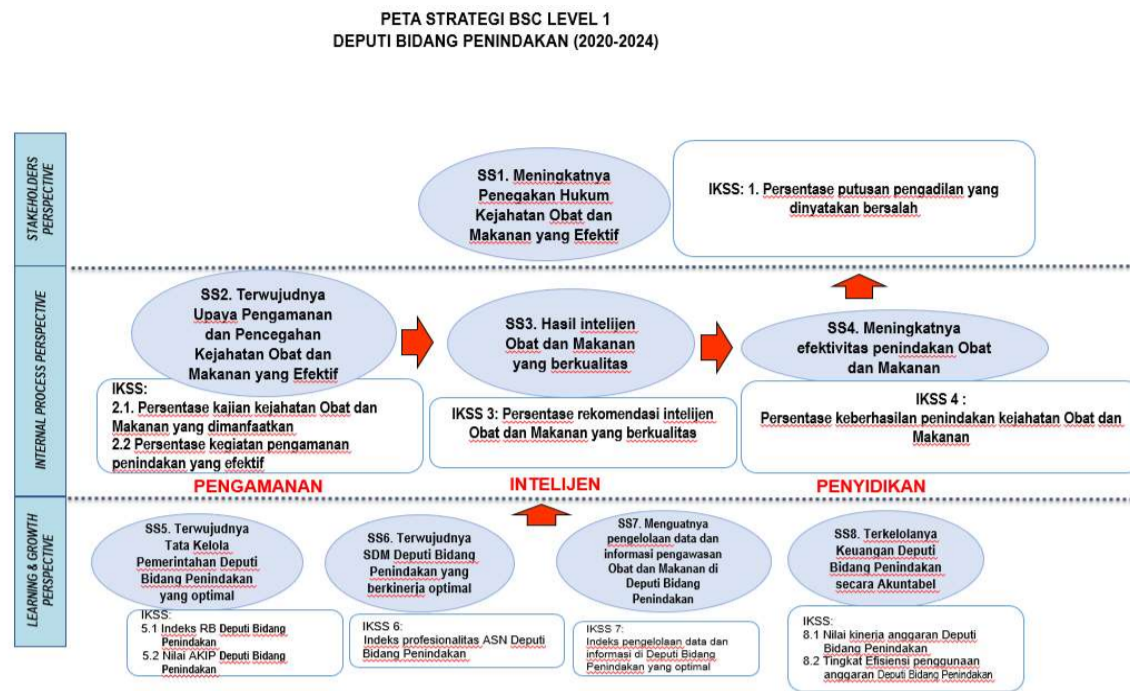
PETA STRATEGI BSC LEVEL 1
DEPUTI BIDANG PENINDAKAN (2020-2024)

STAKEHOLDERS PERSPECTIVE

SS1. Meningkatnya Penegakan Hukum Kejahatan Obat dan Makanan yang Efektif

IKSS: 1. Persentase putusan pengadilan yang dinyatakan bersalah

INTERNAL PROCESS PERSPECTIVE

SS2. Terwujudnya Upaya Pengamanan dan Pencegahan Kejahatan Obat dan Makanan yang Efektif

IKSS:
2.1. Persentase kajian kejahatan Obat dan Makanan yang dimanfaatkan
2.2 Persentase kegiatan pengamanan penindakan yang efektif

PENGAMANAN

SS3. Hasil intelijen Obat dan Makanan yang berkualitas

IKSS 3: Persentase rekomendasi intelijen Obat dan Makanan yang berkualitas

INTELIJEN

SS4. Meningkatnya efektivitas penindakan Obat dan Makanan

IKSS 4 :
Persentase keberhasilan penindakan kejahatan Obat dan Makanan

PENYIDIKAN

LEARNING & GROWTH PERSPECTIVE

SS5. Terwujudnya Tata Kelola Pemerintahan Deputi Bidang Penindakan yang optimal

IKSS:
5.1 Indeks RB Deputi Bidang Penindakan
5.2 Nilai AKIP Deputi Bidang Penindakan

SS6. Terwujudnya SDM Deputi Bidang Penindakan yang berkinerja optimal

IKSS 6:
Indeks profesionalitas ASN Deputi Bidang Penindakan

SS7. Menguatnya pengelolaan data dan informasi pengawasan Obat dan Makanan di Deputi Bidang Penindakan

IKSS 7:
Indeks pengelolaan data dan informasi di Deputi Bidang Penindakan yang optimal

SS8. Terkelolanya Keuangan Deputi Bidang Penindakan secara Akuntabel

IKSS:
8.1 Nilai kinerja anggaran Deputi Bidang Penindakan
8.2 Tingkat Efisiensi penggunaan anggaran Deputi Bidang Penindakan